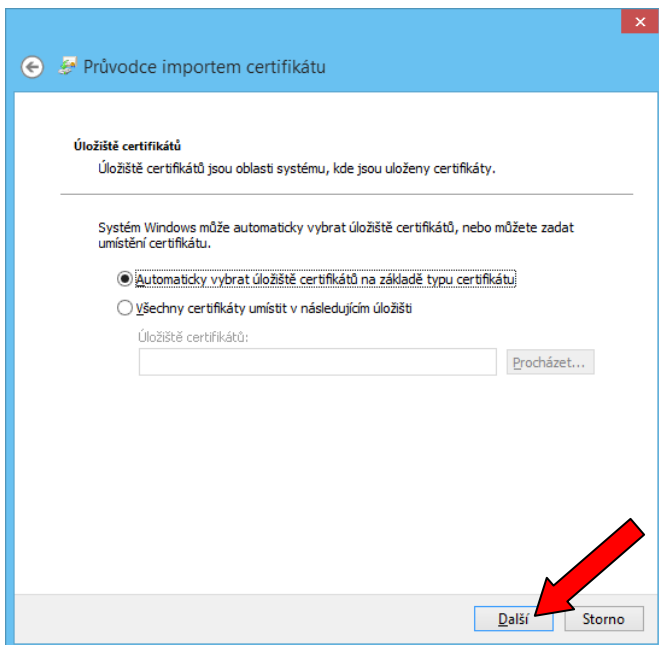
Průvodce importem certifikátu

Úložiště certifikátů
Úložiště certifikátů jsou oblasti systému, kde jsou uloženy certifikáty.

Systém Windows může automaticky vybrat úložiště certifikátů, nebo můžete zadat umístění certifikátu.

Automaticky vybrat úložiště certifikátů na základě typu certifikátu

Všechny certifikáty umístit v následujícím úložišti

Úložiště certifikátů:

Procházet...

Další

Storno